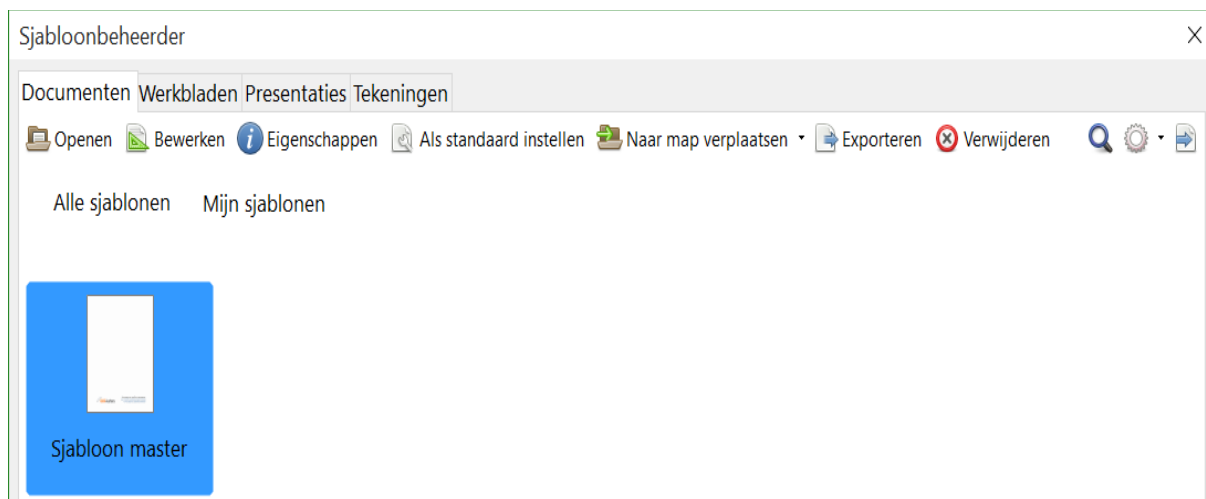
Sjabloonbeheerder

X

Documenten Werkbladen Presentaties Tekeningen

Openen Bewerken Eigenschappen Als standaard instellen Naar map verplaatsen Exporteren Verwijderen

Alle sjablonen Mijn sjablonen

Sjabloon master